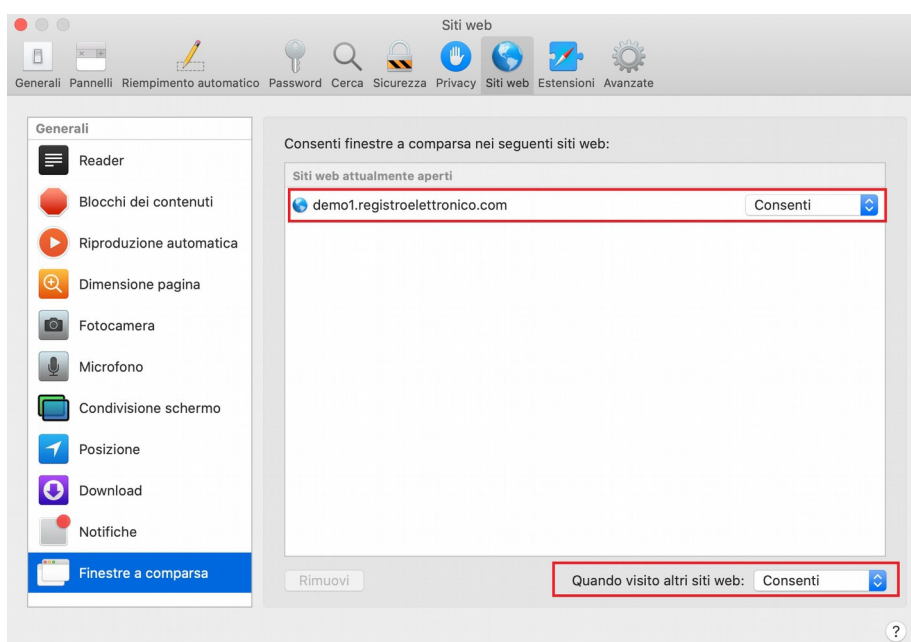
Siti web

Generali Pannelli Riempimento automatico Password Cerca Sicurezza Privacy Siti web Estensioni Avanzate

Generali
Reader
Blocchi dei contenuti
Riproduzione automatica
Dimensione pagina
Fotocamera
Microfono
Condivisione schermo
Posizione
Download
Notifiche
Finestre a comparsa

Consenti finestre a comparsa nei seguenti siti web:

Siti web attualmente aperti
demo1.registroelettronico.com Consenti

Rimuovi

Quando visito altri siti web: Consenti

?